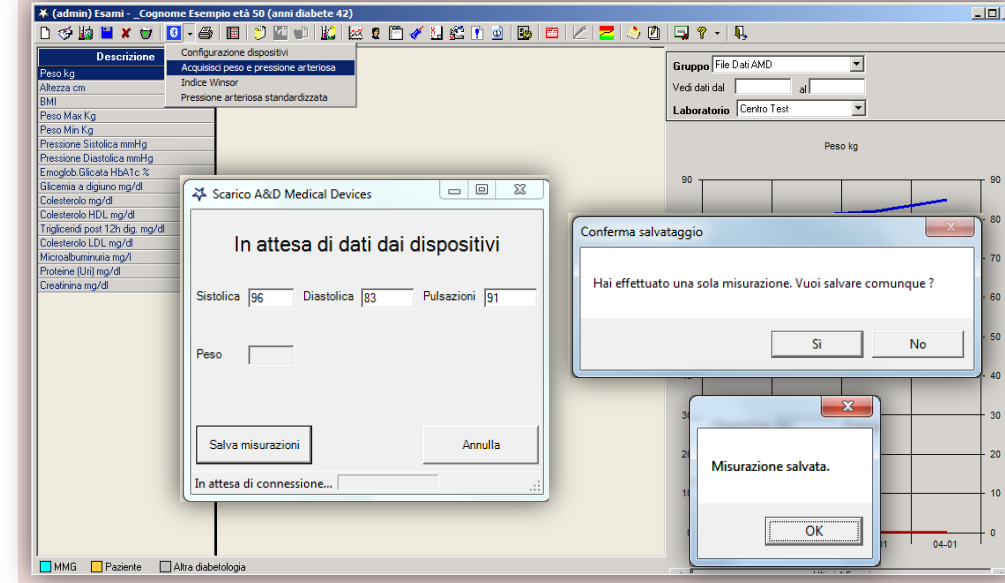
(admin) Esami - _Cognome Esempio età 50 (anni diabete 42)

Descrizione
Peso kg
Altezza cm
BMI
Peso Max Kg
Peso Min Kg
Pressione Sistolica mmHg
Pressione Diastolica mmHg
Emoglob.Glicata HbA1c %
Glicemia a digiuno mg/dl
Colesterolo mg/dl
Colesterolo HDL mg/dl
Trigliceridi post 12h dig. mg/dl
Colesterolo LDL mg/dl
Microalbuminuria mg/l
Proteine (Uri) mg/dl
Creatinina mg/dl

Configurazione dispositivi
Acquisisci peso e pressione arteriosa
Indice Winsor
Pressione arteriosa standardizzata

Gruppo File Dati AMD
Vedi dati dal al
Laboratorio Centro Test

Peso kg

90 90
80
70
60
50
40
30 30
20 20
10 10
0
01 04-01

Scarico A&D Medical Devices

In attesa di dati dai dispositivi

Sistolica 96 Diastolica 83 Pulsazioni 91

Peso

Salva misurazioni Annulla

In attesa di connessione...

Conferma salvataggio

Hai effettuato una sola misurazione. Vuoi salvare comunque ?

Sì No

Misurazione salvata.

OK

MMG Paziente Altra diabetologia